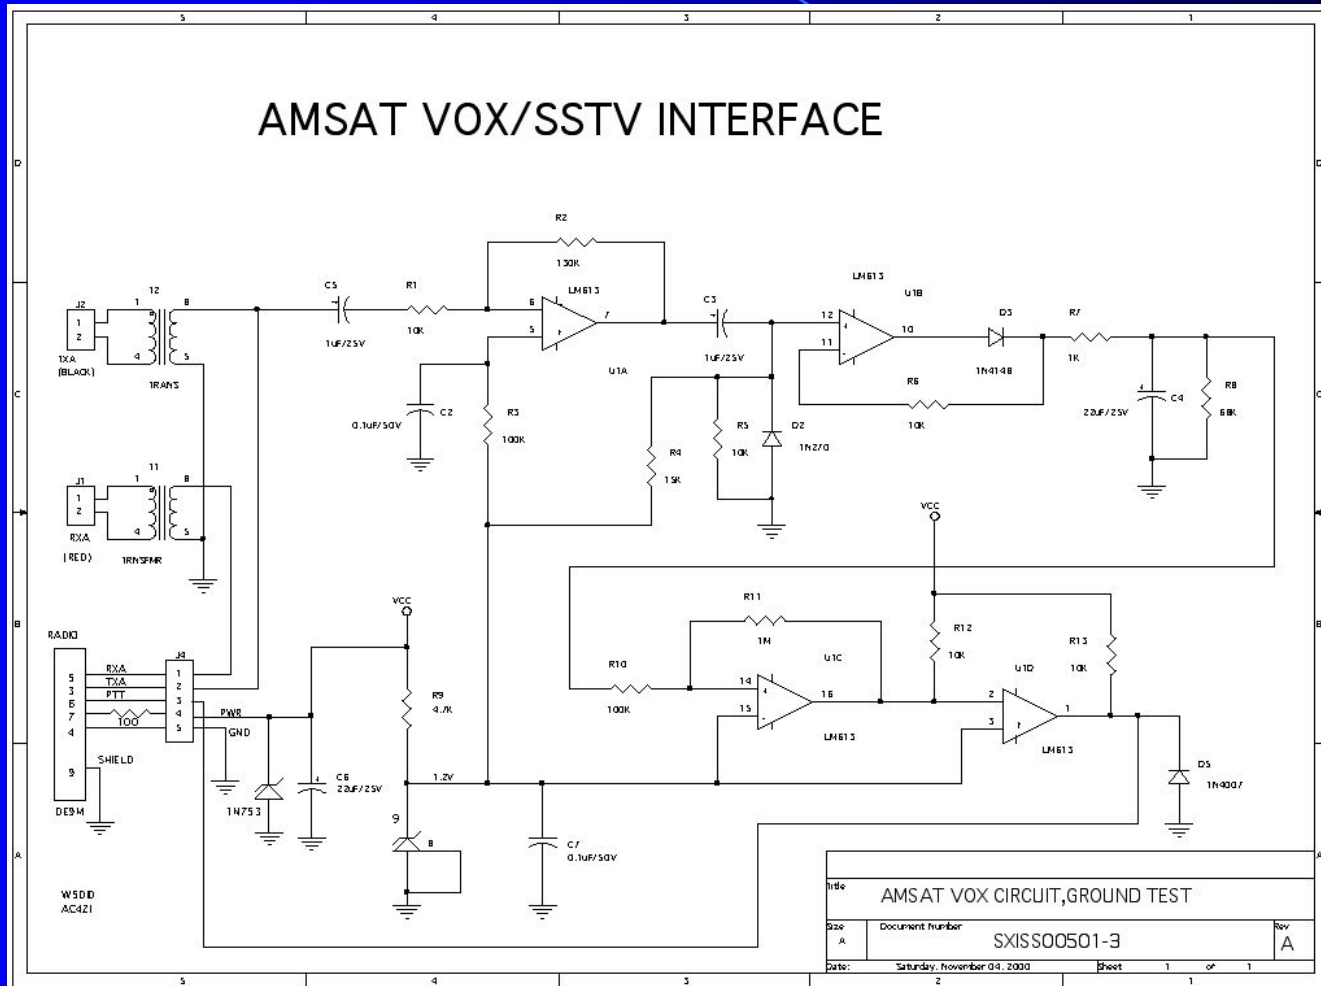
5 4 3 2 1

D C B A

AMSAT VOX/SSTV INTERFACE

R2
150K
LM613
U1B
C5
R1
6
LM613
7
C3
12
10
D3
R7
1uF/25V
10K
5
1uF/25V
11
1N4148
1K
U1A
R6
C4
R8
22uF/25V
68K
C2
0.1uF/50V
R3
100K
R5
D2
10K
1N270
R4
15K
10K

J2
1
2
TXA
(BLACK)
12
1
8
4
5
TRANS

J1
1
2
RXA
(RED)
11
1
8
4
5
TRNSFMR

VCC

R11
1M
U1C
R12
10K
R10
R13
U1D
10K
14
16
2
1
100K
15
3
LM613
LM613
D5
1N4007

RADIO
J4
RXA
TXA
PTT
100
5
3
6
7
4
1
2
3
4
5
PWR
GND
SHIELD
9
DE9M

VCC
R9
4.7K
1.2V
C6
22uF/25V
1N753
9
8
C7
0.1uF/50V

W5DID
AC4ZI

Title
AMSAT VOX CIRCUIT,GROUND TEST
Size
A
Document Number
SXISS00501-3
Rev
A
Date: Saturday, November 04, 2000
Sheet 1 of 1